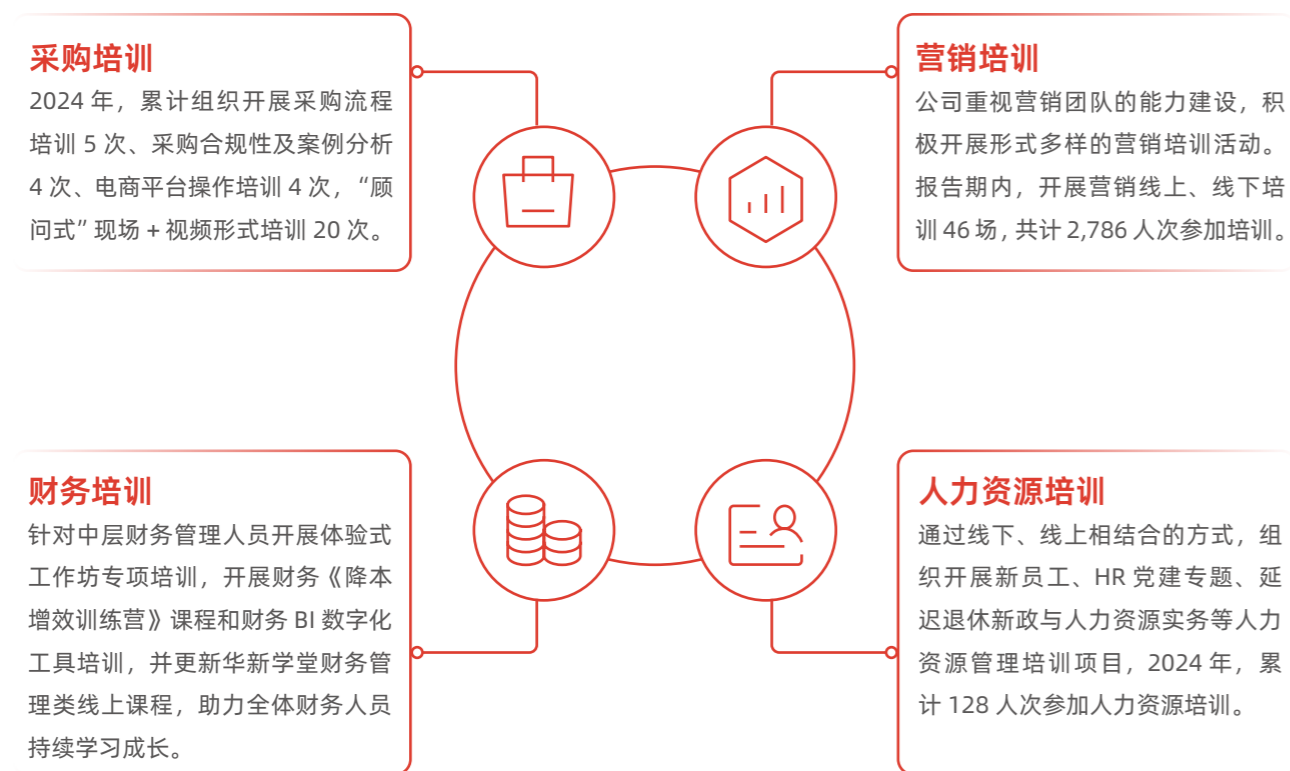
采购培训

2024 年，累计组织开展采购流程培训 5 次、采购合规性及案例分析 4 次、电商平台操作培训 4 次，“顾问式”现场 + 视频形式培训 20 次。

营销培训

公司重视营销团队的能力建设，积极开展形式多样的营销培训活动。报告期内，开展营销线上、线下培训 46 场，共计 2,786 人次参加培训。

财务培训

针对中层财务管理人员开展体验式工作坊专项培训，开展财务《降本增效训练营》课程和财务 BI 数字化工具培训，并更新华新学堂财务管理类线上课程，助力全体财务人员持续学习成长。

人力资源培训

通过线下、线上相结合的方式，组织开展新员工、HR 党建专题、延迟退休新政与人力资源实务等人力资源管理培训项目，2024 年，累计 128 人次参加人力资源培训。